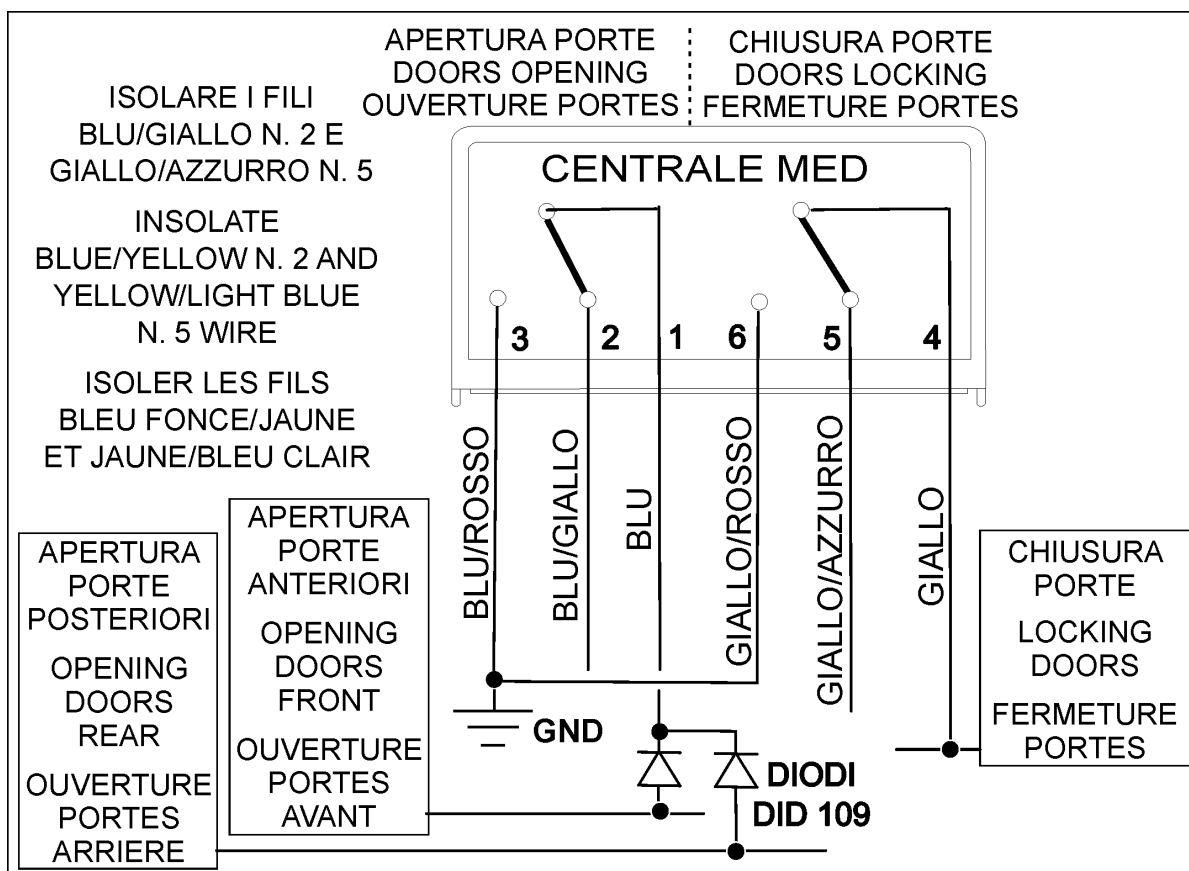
APERTURA PORTE
DOORS OPENING
OUVERTURE PORTES

CHIUSURA PORTE
DOORS LOCKING
FERMETURE PORTES

ISOLARE I FILI BLU/GIALLO N. 2 E GIALLO/AZZURRO N. 5

INSOLATE BLUE/YELLOW N. 2 AND YELLOW/LIGHT BLUE N. 5 WIRE

ISOLER LES FILS BLEU FONCE/JAUNE ET JAUNE/BLEU CLAIR

CENTRALE MED

3 2 1 6 5 4

BLU/ROSSO
BLU/GIALLO
BLU
GIALLO/ROSSO
GIALLO/AZZURRO
GIALLO

APERTURA PORTE POSTERIORI
OPENING DOORS REAR
OUVERTURE PORTES ARRIERE

APERTURA PORTE ANTERIORI
OPENING DOORS FRONT
OUVERTURE PORTES AVANT

GND

DIODI
DID 109

CHIUSURA PORTE
LOCKING DOORS
FERMETURE PORTES